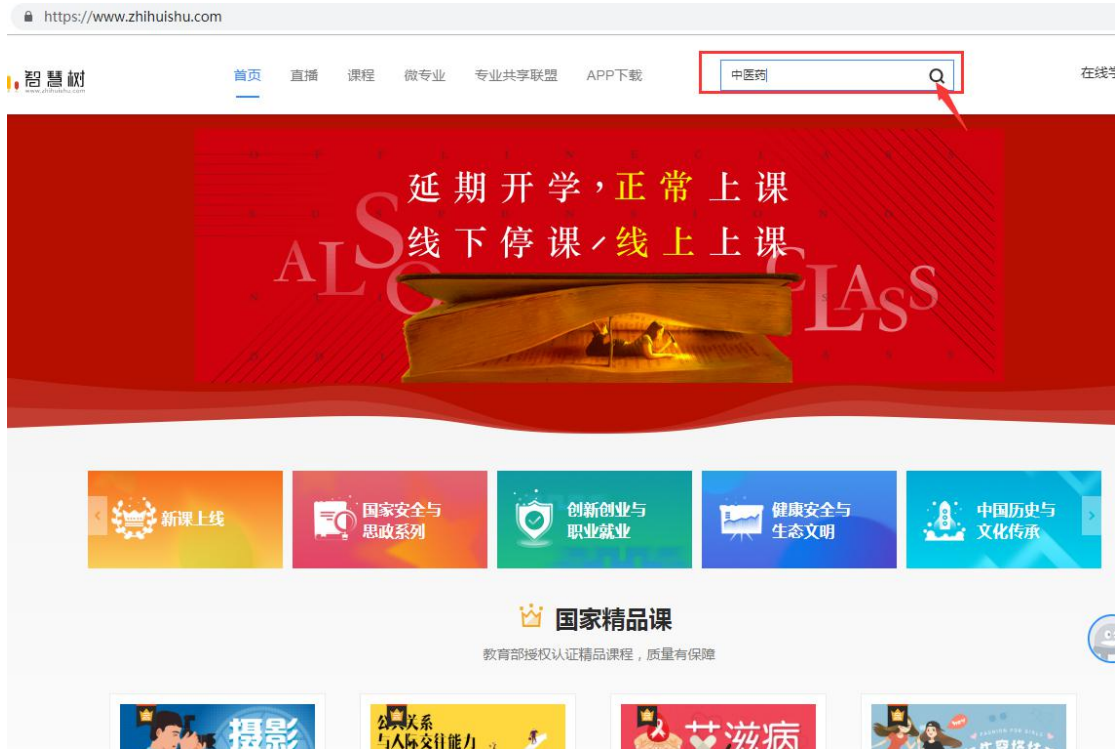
https://www.zhihuishu.com

智慧树 www.zhihuishu.com

首页 直播 课程 微专业 专业共享联盟 APP下载

中医药

在线学

延期开学，正常上课
线下停课，线上上课

ALS CLASS

新课上线

国家安全与思政系列

创新创业与职业就业

健康安全与生态文明

中国历史与文化传承

国家精品课

教育部授权认证精品课程，质量有保障

摄影

公共关系与人际交往能力

艾滋病

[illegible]